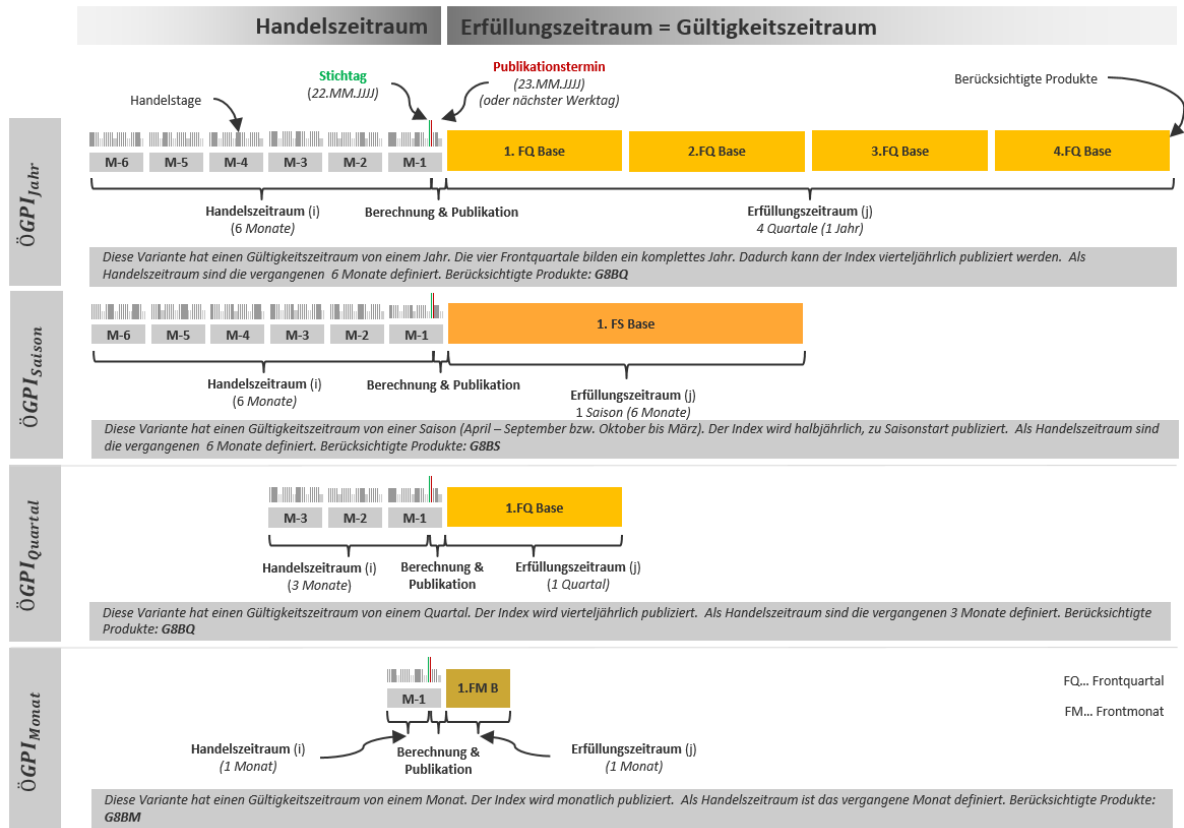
Handelszeitraum | Erfüllungszeitraum = Gültigkeitszeitraum

Stichtag
(22.MM.JJJJ)

Publikationstermin
(23.MM.JJJJ)
(oder nächster Werktag)

Handelstage

Berücksichtigte Produkte

$ÖGPI_{Jahr}$

M-6 M-5 M-4 M-3 M-2 M-1

1. FQ Base | 2.FQ Base | 3.FQ Base | 4.FQ Base

Handelszeitraum (i)
(6 Monate)

Berechnung & Publikation

Erfüllungszeitraum (j)
4 Quartale (1 Jahr)

Diese Variante hat einen Gültigkeitszeitraum von einem Jahr. Die vier Frontquartale bilden ein komplettes Jahr. Dadurch kann der Index vierteljährlich publiziert werden. Als Handelszeitraum sind die vergangenen 6 Monate definiert. Berücksichtigte Produkte: G8BQ

$ÖGPI_{Saison}$

M-6 M-5 M-4 M-3 M-2 M-1

1. FS Base

Handelszeitraum (i)
(6 Monate)

Berechnung & Publikation

Erfüllungszeitraum (j)
1 Saison (6 Monate)

Diese Variante hat einen Gültigkeitszeitraum von einer Saison (April – September bzw. Oktober bis März). Der Index wird halbjährlich, zu Saisonstart publiziert. Als Handelszeitraum sind die vergangenen 6 Monate definiert. Berücksichtigte Produkte: G8BS

$ÖGPI_{Quartal}$

M-3 M-2 M-1

1.FQ Base

Handelszeitraum (i)
(3 Monate)

Berechnung & Publikation

Erfüllungszeitraum (j)
(1 Quartal)

Diese Variante hat einen Gültigkeitszeitraum von einem Quartal. Der Index wird vierteljährlich publiziert. Als Handelszeitraum sind die vergangenen 3 Monate definiert. Berücksichtigte Produkte: G8BQ

$ÖGPI_{Monat}$

M-1

1.FM B

FQ... Frontquartal

FM... Frontmonat

Handelszeitraum (i)
(1 Monat)

Berechnung & Publikation

Erfüllungszeitraum (j)
(1 Monat)

Diese Variante hat einen Gültigkeitszeitraum von einem Monat. Der Index wird monatlich publiziert. Als Handelszeitraum ist das vergangene Monat definiert. Berücksichtigte Produkte: G8BM